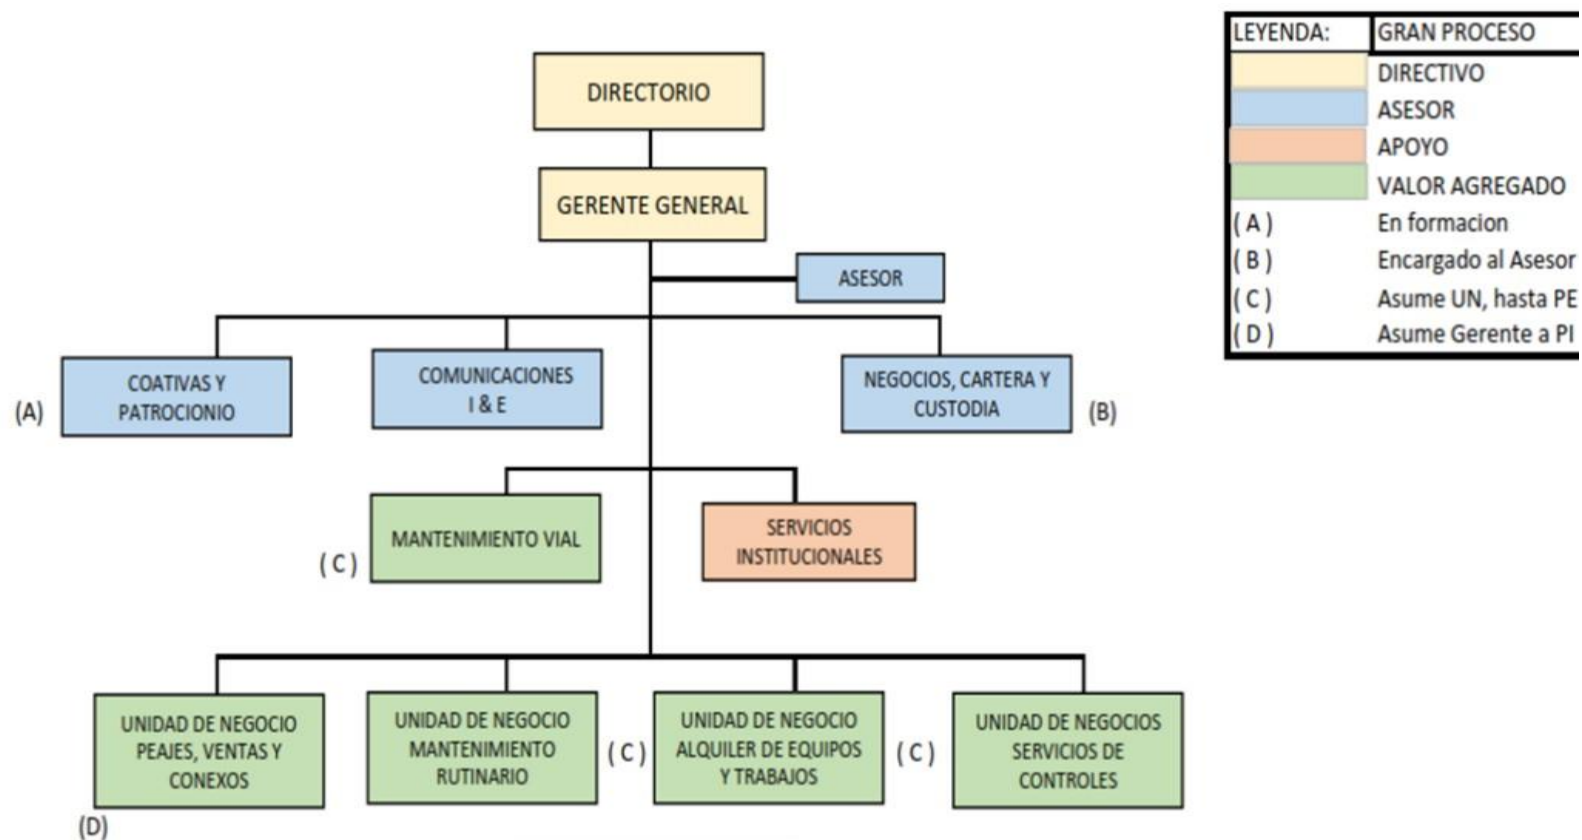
DIRECTORIO

GERENTE GENERAL

ASESOR

(A) COATIVAS Y PATROCIONIO

COMUNICACIONES I & E

NEGOCIOS, CARTERA Y CUSTODIA (B)

( C ) MANTENIMIENTO VIAL

SERVICIOS INSTITUCIONALES

UNIDAD DE NEGOCIO PEAJES, VENTAS Y CONEXOS
(D)

UNIDAD DE NEGOCIO MANTENIMIENTO RUTINARIO ( C )

UNIDAD DE NEGOCIO ALQUILER DE EQUIPOS Y TRABAJOS ( C )

UNIDAD DE NEGOCIOS SERVICIOS DE CONTROLES

| LEYENDA: | GRAN PROCESO |
|---|---|
| | DIRECTIVO |
| | ASESOR |
| | APOYO |
| | VALOR AGREGADO |
| ( A ) | En formacion |
| ( B ) | Encargado al Asesor |
| ( C ) | Asume UN, hasta PE |
| ( D ) | Asume Gerente a PI |